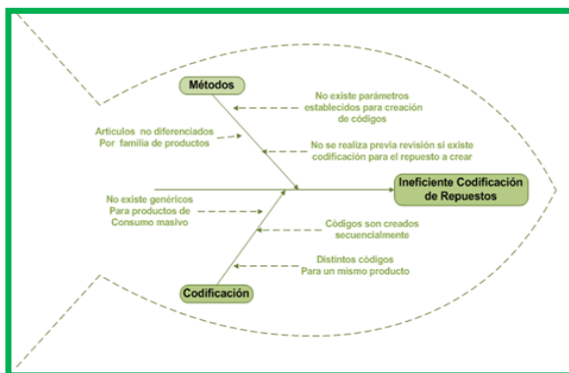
Métodos

No existe parámetros establecidos para creación de códigos

Articulos no diferenciados Por familia de productos

No se realiza previa revisión si existe codificación para el repuesto a crear

Ineficiente Codificación de Repuestos

No existe genéricos Para productos de Consumo masivo

Códigos son creados secuencialmente

Distintos códigos Para un mismo producto

Codificación